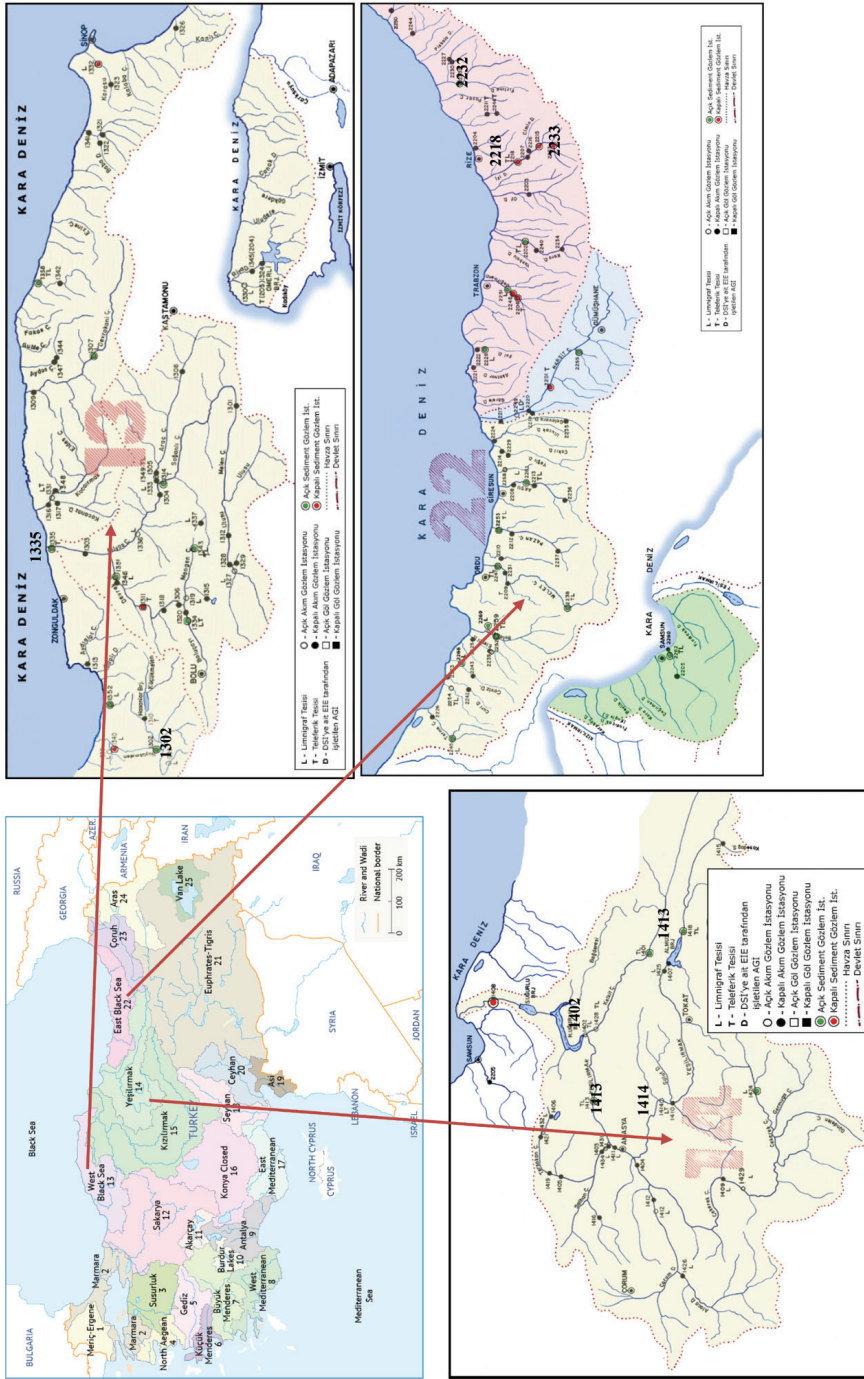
KARA DENİZ

1335

1302

ZONGULDAK

BOLU

KASTAMONU

SİNOP

13

KARA DENİZ

İZMİT

ADAPAZARI

L - Limnigraf Tesisi
T - Teleferik Tesisi
D - DSİ'ye ait EİE tarafından işletilen AGİ

○ - Açık Akım Gözlem İstasyonu
● - Kapalı Akım Gözlem İstasyonu
□ - Açık Göl Gözlem İstasyonu
■ - Kapalı Göl Gözlem İstasyonu

Açık Sediment Gözlem İst.
Kapalı Sediment Gözlem İst.
Havza Sınırı
Devlet Sınırı

RUSSIA
GEORGIA
AZER.
ARMENIA
IRAN
IRAQ
SYRIA
JORDAN
LEBANON
ISRAEL
NORTH CYPRUS
CYPRUS
BULGARIA
GREECE
TURKEY

Black Sea
Mediterranean Sea

Meriç-Ergene 1
Marmara 2
Susurluk 3
North Aegean 4
Gediz 5
Küçük Menderes 6
Büyük Menderes 7
West Mediterranean 8
Antalya 9
Burdur Lakes 10
Akarçay 11
Sakarya 12
West Black Sea 13
Yeşilırmak 14
Kızılırmak 15
Konya Closed 16
East Mediterranean 17
Seyhan 18
Asi 19
Ceyhan 20
Euphrates-Tigris 21
East Black Sea 22
Çoruh 23
Aras 24
Van Lake 25

River and Wadi
National border
0 100 200 km

KARA DENİZ

2232
2218
2233

RİZE
TRABZON
GİRESUN
ORDU
GÜMÜŞHANE

22

KARA DENİZ

SAMSUN

L - Limnigraf Tesisi
T - Teleferik Tesisi
D - DSİ'ye ait EİE tarafından işletilen AGİ

○ - Açık Akım Gözlem İstasyonu
● - Kapalı Akım Gözlem İstasyonu
□ - Açık Göl Gözlem İstasyonu
■ - Kapalı Göl Gözlem İstasyonu

Açık Sediment Gözlem İst.
Kapalı Sediment Gözlem İst.
Havza Sınırı
Devlet Sınırı

KARA DENİZ

1402
1413
1413
1414

SAMSUN
AMASYA
TOKAT
ÇORUM

14

L - Limnigraf Tesisi
T - Teleferik Tesisi
D - DSİ'ye ait EİE tarafından işletilen AGİ
○ - Açık Akım Gözlem İstasyonu
● - Kapalı Akım Gözlem İstasyonu
□ - Açık Göl Gözlem İstasyonu
■ - Kapalı Göl Gözlem İstasyonu
Açık Sediment Gözlem İst.
Kapalı Sediment Gözlem İst.
Havza Sınırı
Devlet Sınırı